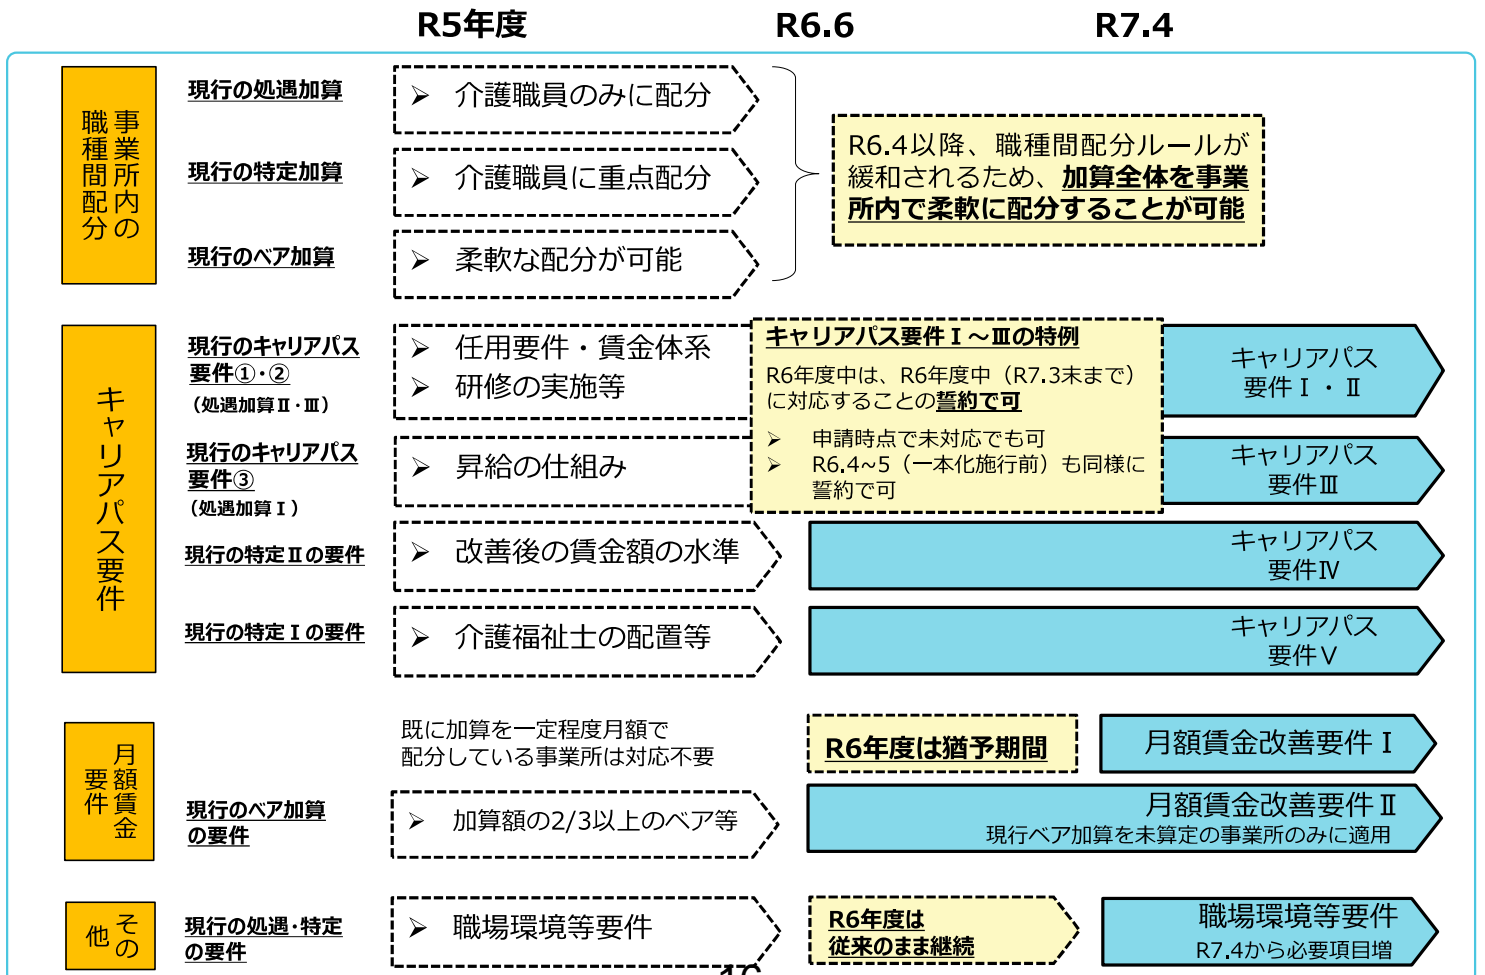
R5年度 R6.6 R7.4

事業所内の職種間配分

現行の処遇加算
➢ 介護職員のみに配分

現行の特定加算
➢ 介護職員に重点配分

現行のベア加算
➢ 柔軟な配分が可能

R6.4以降、職種間配分ルールが緩和されるため、加算全体を事業所内で柔軟に配分することが可能

キャリアパス要件

現行のキャリアパス要件①・②（処遇加算Ⅱ・Ⅲ）
➢ 任用要件・賃金体系
➢ 研修の実施等

現行のキャリアパス要件③（処遇加算Ⅰ）
➢ 昇給の仕組み

キャリアパス要件Ⅰ～Ⅲの特例
R6年度中は、R6年度中（R7.3末まで）に対応することの誓約で可
➢ 申請時点で未対応でも可
➢ R6.4~5（一本化施行前）も同様に誓約で可

キャリアパス要件Ⅰ・Ⅱ

キャリアパス要件Ⅲ

現行の特定Ⅱの要件
➢ 改善後の賃金額の水準

キャリアパス要件Ⅳ

現行の特定Ⅰの要件
➢ 介護福祉士の配置等

キャリアパス要件Ⅴ

月額賃金要件

既に加算を一定程度月額で配分している事業所は対応不要

R6年度は猶予期間

月額賃金改善要件Ⅰ

現行のベア加算の要件
➢ 加算額の2/3以上のベア等

月額賃金改善要件Ⅱ
現行ベア加算を未算定の事業所のみに適用

その他

現行の処遇・特定の要件
➢ 職場環境等要件

R6年度は従来のまま継続

職場環境等要件
R7.4から必要項目増

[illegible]